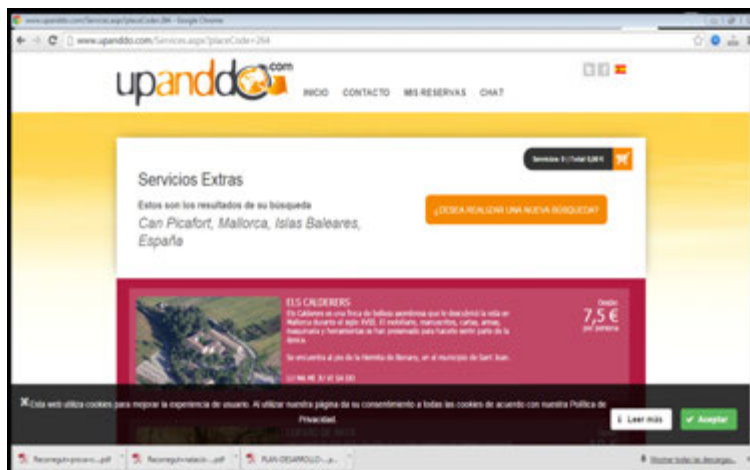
www.upanddo.com/Services.aspx?placeCode=264 - Google Chrome
www.upanddo.com/Services.aspx?placeCode=264

upanddo.com
INICIO CONTACTO MIS RESERVAS CHAT

Servicios Extras
Servicios: 0 | Total: 0,00 €
Estos son los resultados de su búsqueda
Can Picafort, Mallorca, Islas Baleares, España
¿DESEA REALIZAR UNA NUEVA BUSQUEDA?

ELS CALDERERS
Els Calderers es una finca de belleza asombrosa que le descubrirá la vida en Mallorca durante el siglo XVIII. El mobiliario, manuscritos, cartas, armas, maquinaria y herramientas se han preservado para hacerle sentir parte de la época.
Se encuentra al pie de la Ermita de Bonany, en el municipio de Sant Joan.
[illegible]
Desde
7,5 €
por persona

Esta web utiliza cookies para mejorar la experiencia de usuario. Al utilizar nuestra página da su consentimiento a todas las cookies de acuerdo con nuestra Política de Privacidad.
Leer más
Aceptar

Reconegut-procés-...pdf
Reconegut-relació-...pdf
PLAN-DESARROLLO-...p...
Mostrar todas las descargas...